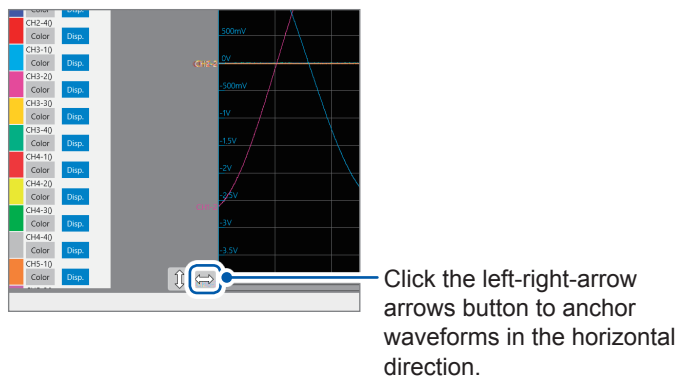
Color Disp.
CH2-4()
Color Disp.
CH3-1()
Color Disp.
CH3-2()
Color Disp.
CH3-3()
Color Disp.
CH3-4()
Color Disp.
CH4-1()
Color Disp.
CH4-2()
Color Disp.
CH4-3()
Color Disp.
CH4-4()
Color Disp.
CH5-1()
Color Disp.

500mV
CH5-2 0V
-500mV
-1V
-1.5V
-2V
-2.5V
-3V
-3.5V

Click the left-right-arrow arrows button to anchor waveforms in the horizontal direction.